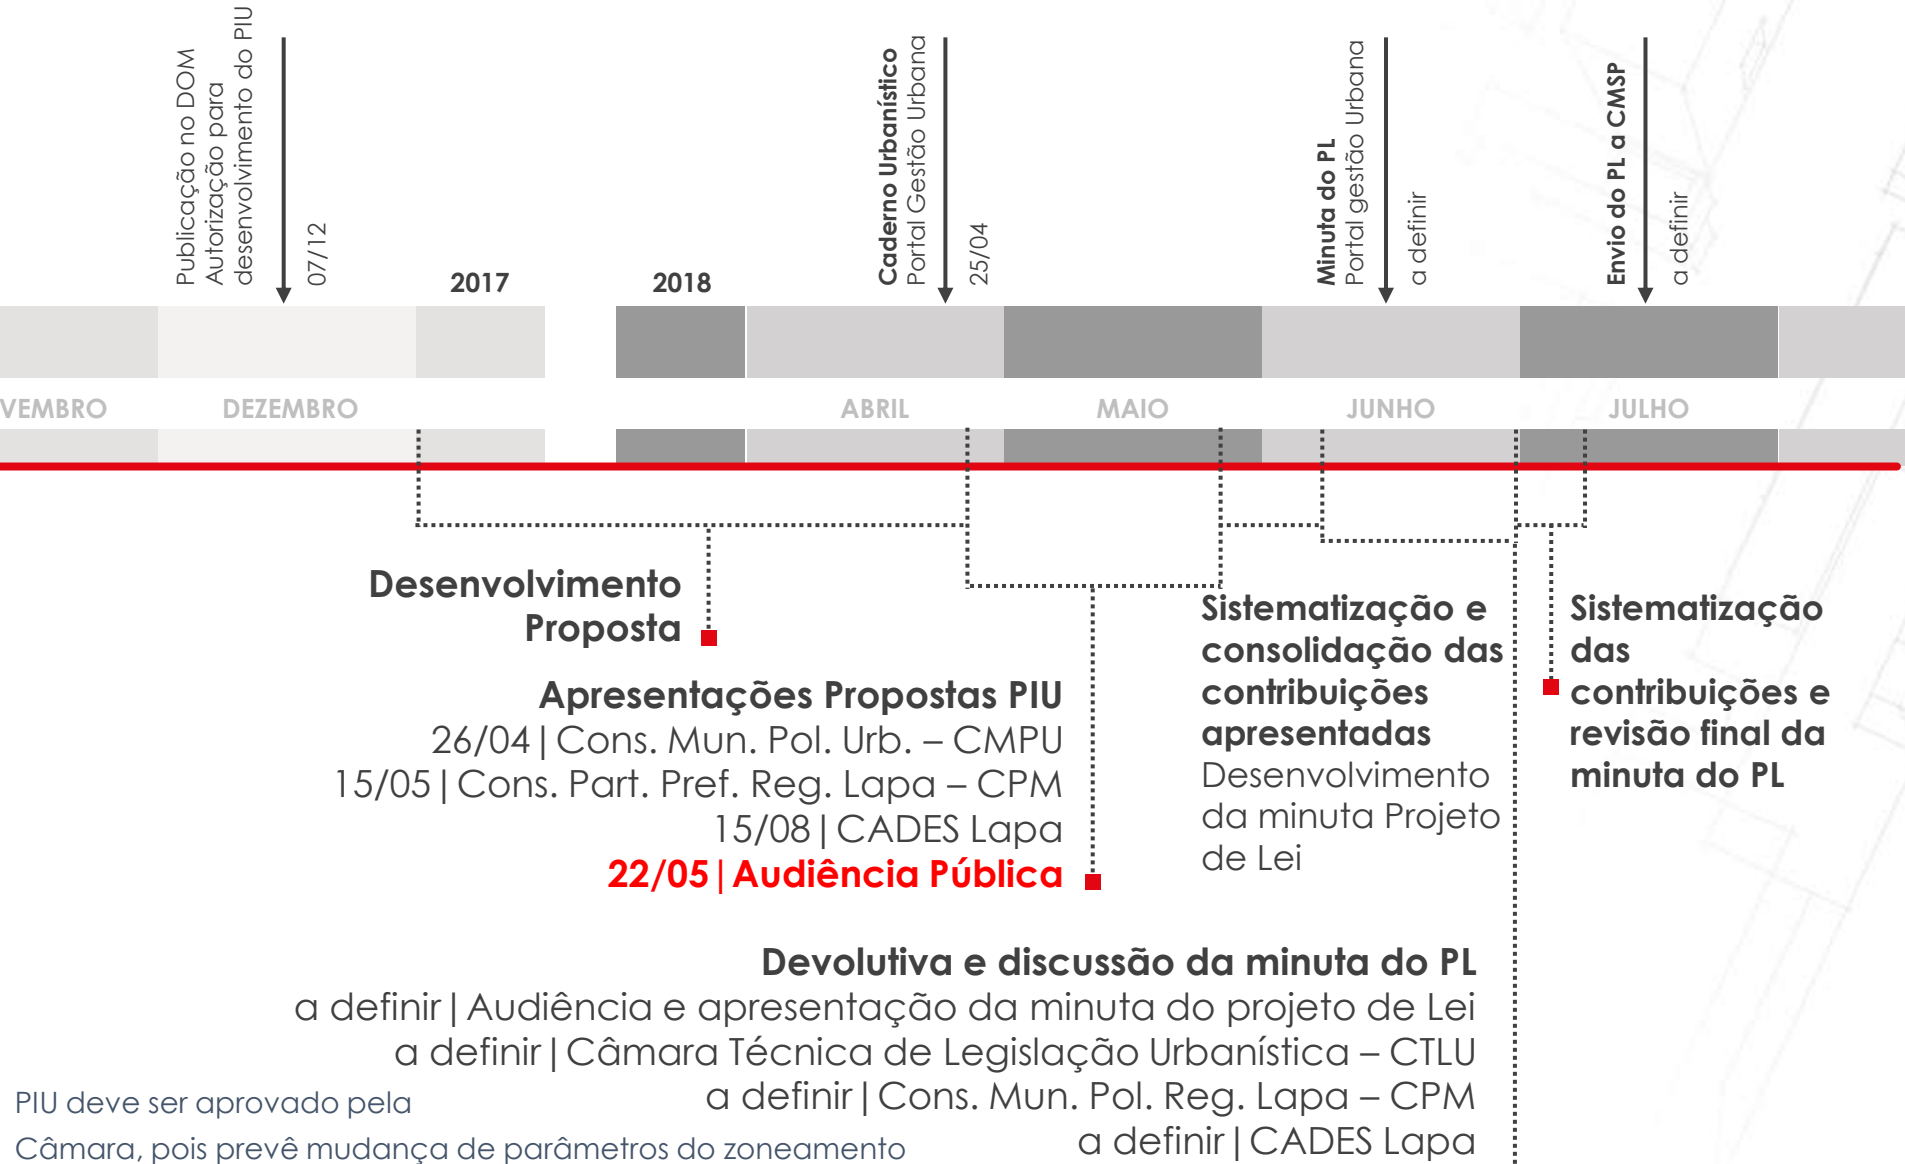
Publicação no DOM
Autorização para
desenvolvimento do PIU
07/12

2017

2018

Caderno Urbanístico
Portal Gestão Urbana
25/04

Minuta do PL
Portal gestão Urbana
a definir

Envio do PL a CMSP
a definir

VEMBRO DEZEMBRO ABRIL MAIO JUNHO JULHO

Desenvolvimento
Proposta

Apresentações Propostas PIU
26/04 | Cons. Mun. Pol. Urb. – CMPU
15/05 | Cons. Part. Pref. Reg. Lapa – CPM
15/08 | CADES Lapa
22/05 | Audiência Pública

Sistematização e consolidação das contribuições apresentadas
Desenvolvimento da minuta Projeto de Lei

Sistematização das contribuições e revisão final da minuta do PL

Devolutiva e discussão da minuta do PL
a definir | Audiência e apresentação da minuta do projeto de Lei
a definir | Câmara Técnica de Legislação Urbanística – CTLU
a definir | Cons. Mun. Pol. Reg. Lapa – CPM
a definir | CADES Lapa

PIU deve ser aprovado pela
Câmara, pois prevê mudança de parâmetros do zoneamento